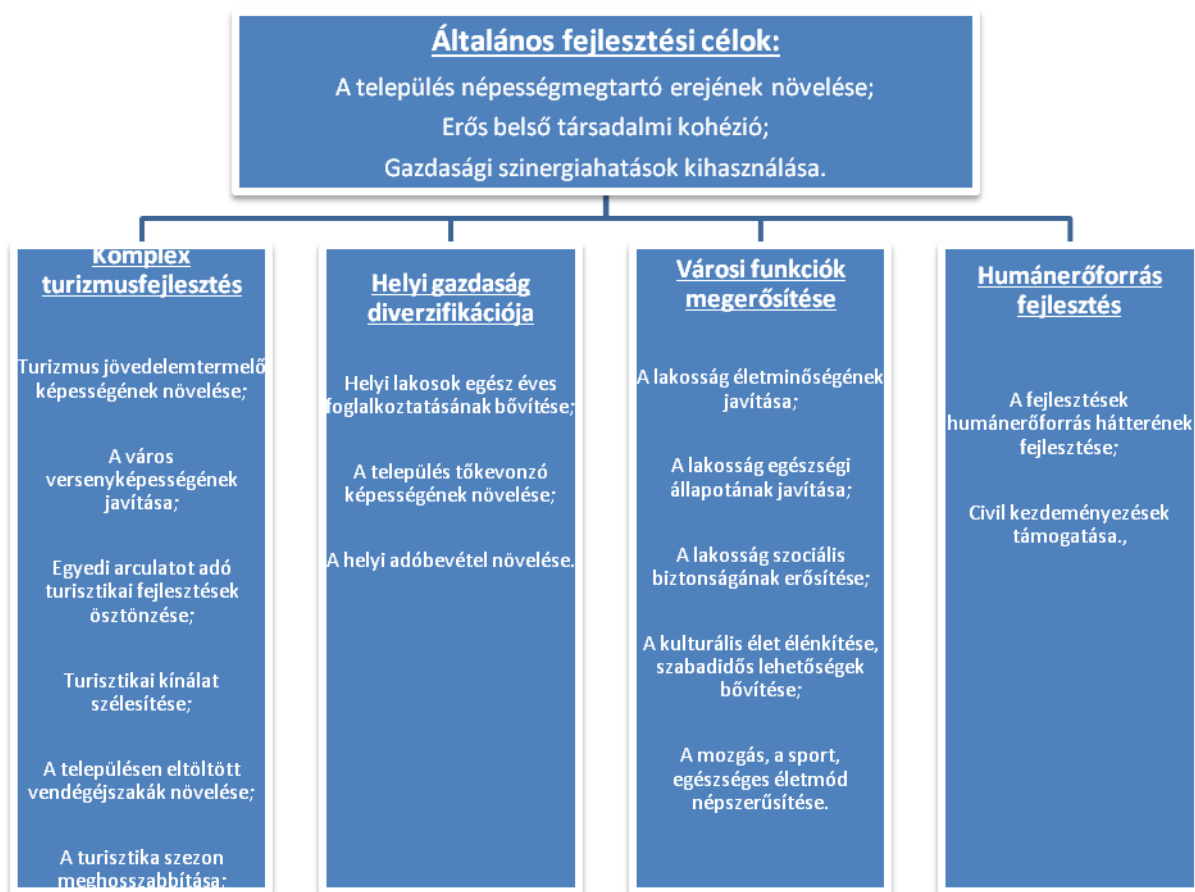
Általános fejlesztési célok:
A település népességmegtartó erejének növelése;
Erős belső társadalmi kohézió;
Gazdasági szinergiahatások kihasználása.

Komplex turizmusfejlesztés

Turizmus jövedelemtermelő képességének növelése;

A város versenyképességének javítása;

Egyedi arculatot adó turisztikai fejlesztések ösztönzése;

Turisztikai kínálat szélesítése;

A településen eltöltött vendégéjszakák növelése;

A turisztika szezon meghosszabbítása;

Helyi gazdaság diverzifikációja

Helyi lakosok egész éves foglalkoztatásának bővítése;

A település tőkevonzó képességének növelése;

A helyi adóbevétel növelése.

Városi funkciók megerősítése

A lakosság életminőségének javítása;

A lakosság egészségi állapotának javítása;

A lakosság szociális biztonságának erősítése;

A kulturális élet élénkítése, szabadidős lehetőségek bővítése;

A mozgás, a sport, egészséges életmód népszerűsítése.

Humánerőforrás fejlesztés

A fejlesztések humánerőforrás hátterének fejlesztése;

Civil kezdeményezések támogatása.,